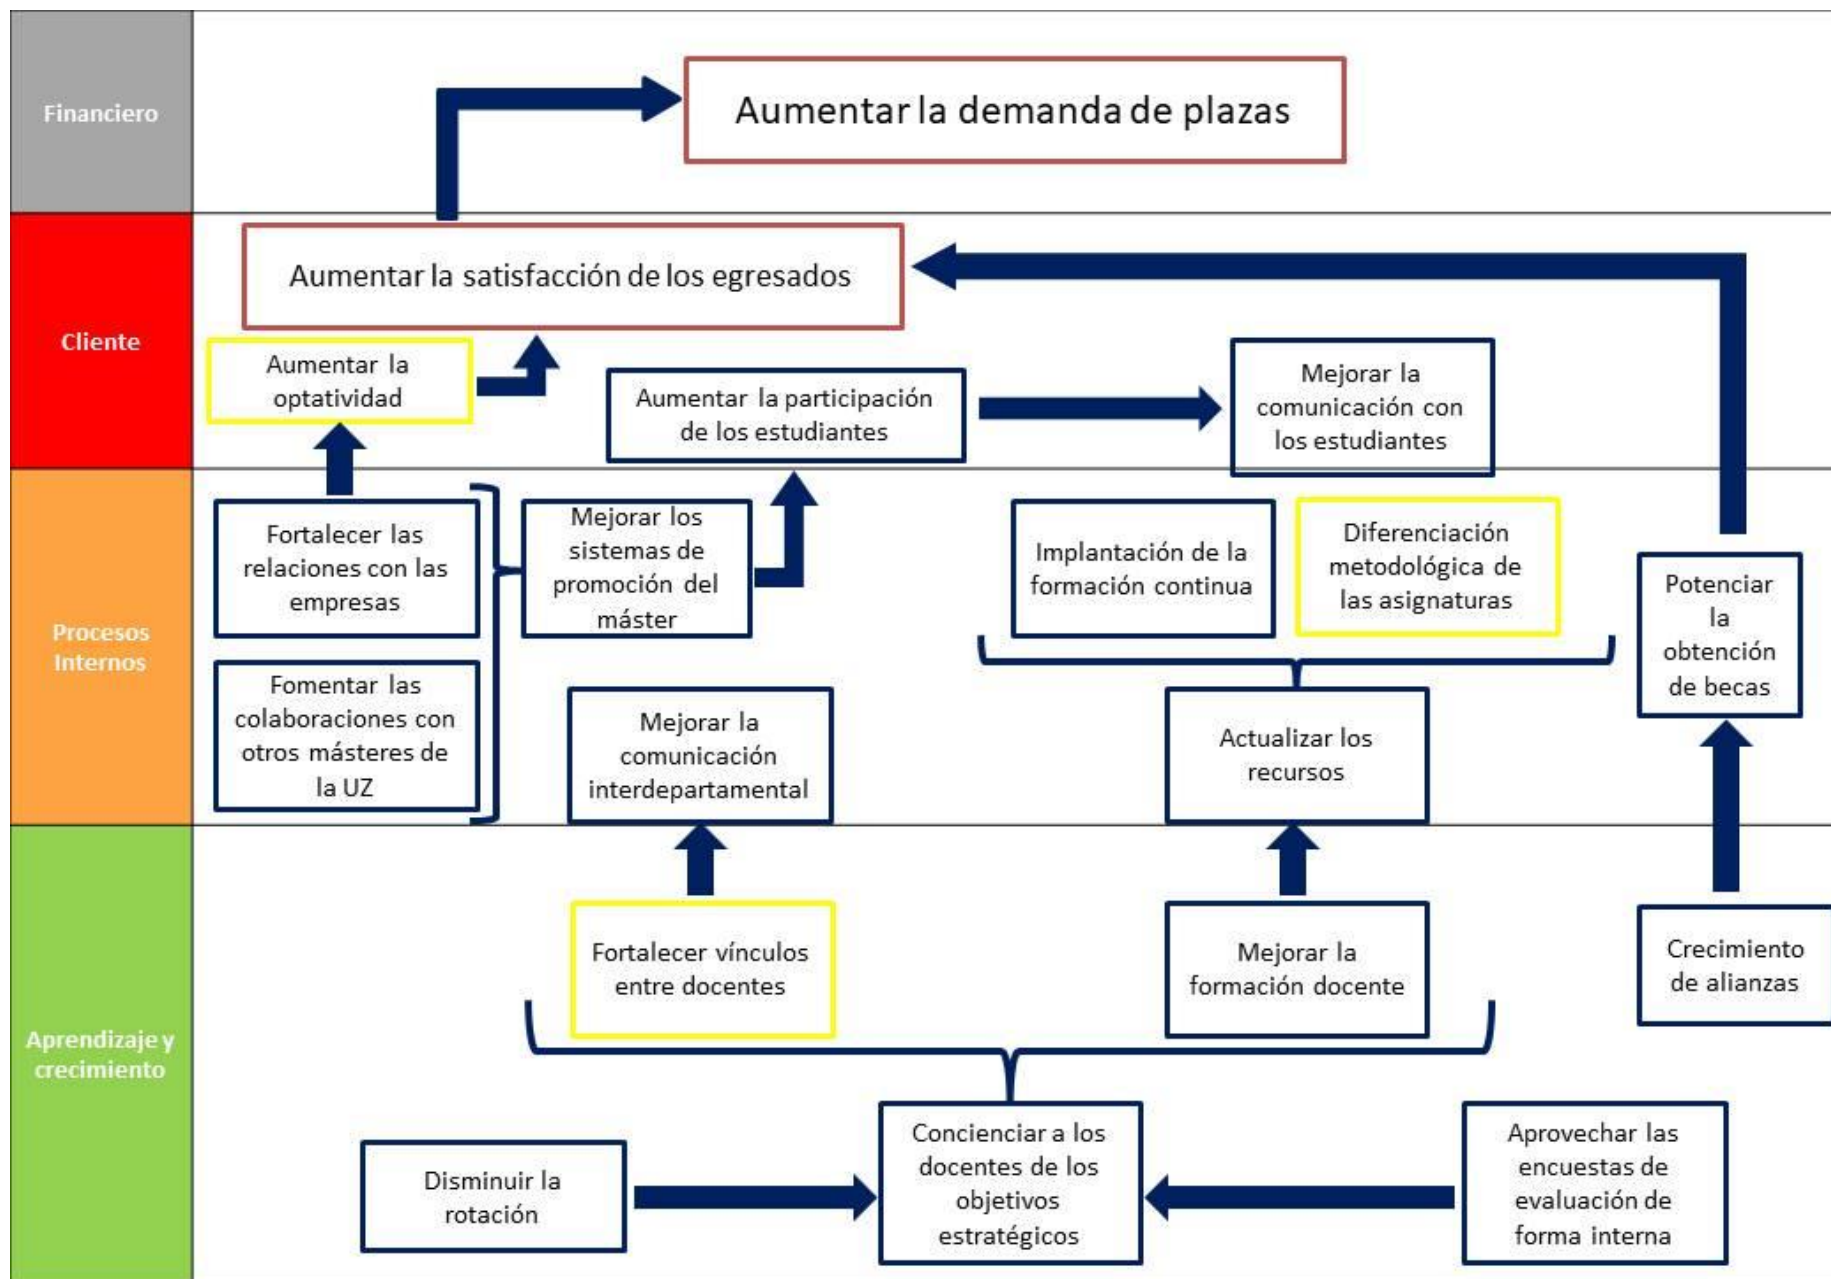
Financiero

Aumentar la demanda de plazas

Cliente

Aumentar la satisfacción de los egresados

Aumentar la optatividad

Aumentar la participación de los estudiantes

Mejorar la comunicación con los estudiantes

Procesos Internos

Fortalecer las relaciones con las empresas

Mejorar los sistemas de promoción del máster

Implantación de la formación continua

Diferenciación metodológica de las asignaturas

Potenciar la obtención de becas

Fomentar las colaboraciones con otros másteres de la UZ

Mejorar la comunicación interdepartamental

Actualizar los recursos

Aprendizaje y crecimiento

Fortalecer vínculos entre docentes

Mejorar la formación docente

Crecimiento de alianzas

Disminuir la rotación

Concienciar a los docentes de los objetivos estratégicos

Aprovechar las encuestas de evaluación de forma interna